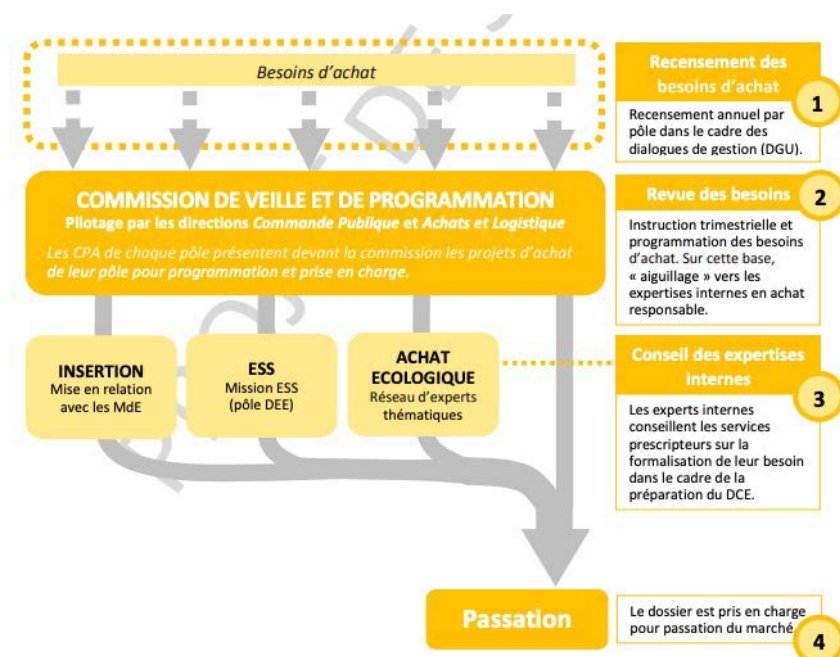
Besoins d'achat

COMMISSION DE VEILLE ET DE PROGRAMMATION
Pilotage par les directions Commande Publique et Achats et Logistique
Les CPA de chaque pôle présentent devant la commission les projets d'achat de leur pôle pour programmation et prise en charge.

INSERTION
Mise en relation avec les MdE

ESS
Mission ESS (pôle DEE)

ACHAT ECOLOGIQUE
Réseau d'experts thématiques

Passation

Recensement des besoins d'achat
1
Recensement annuel par pôle dans le cadre des dialogues de gestion (DGU).

Revue des besoins
2
Instruction trimestrielle et programmation des besoins d'achat. Sur cette base, « aiguillage » vers les expertises internes en achat responsable.

Conseil des expertises internes
3
Les experts internes conseillent les services prescripteurs sur la formalisation de leur besoin dans le cadre de la préparation du DCE.

Le dossier est pris en charge pour passation du marché.
4